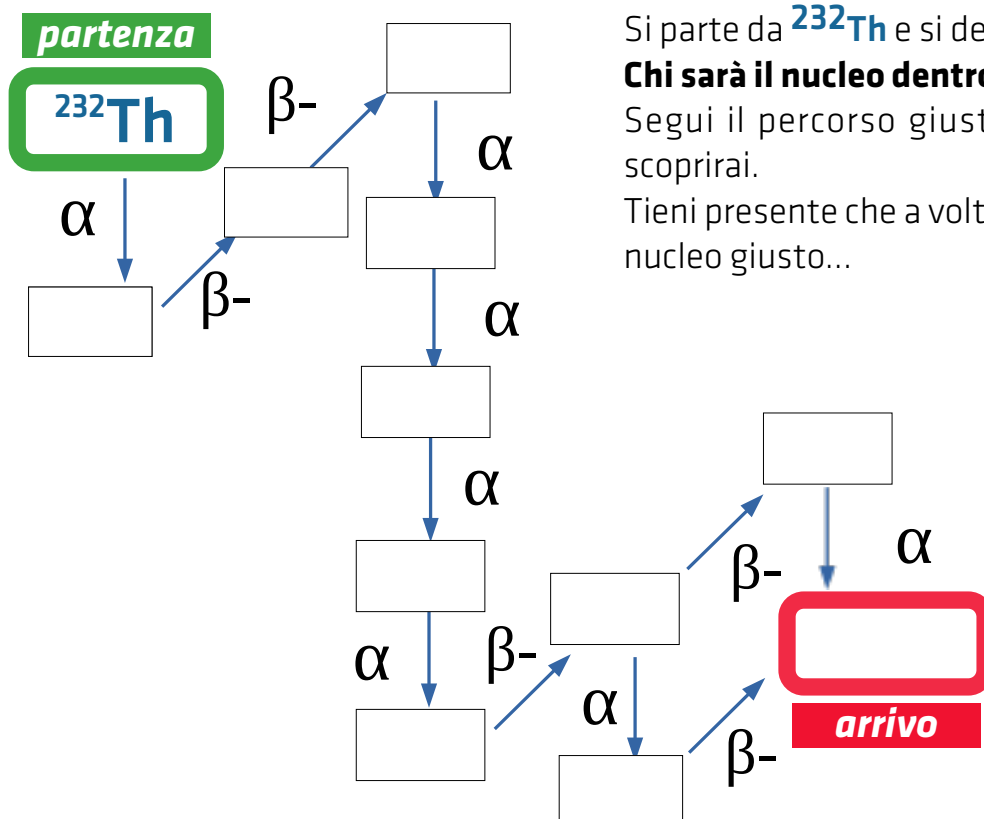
partenza

$^{232}Th$

α

β-

β-

α

α

α

α

β-

α

β-

α

β-

arrivo

Si parte da $^{232}Th$ e si de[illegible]

**Chi sarà il nucleo dentr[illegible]**

Segui il percorso giust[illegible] scoprirai.

Tieni presente che a volt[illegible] nucleo giusto...